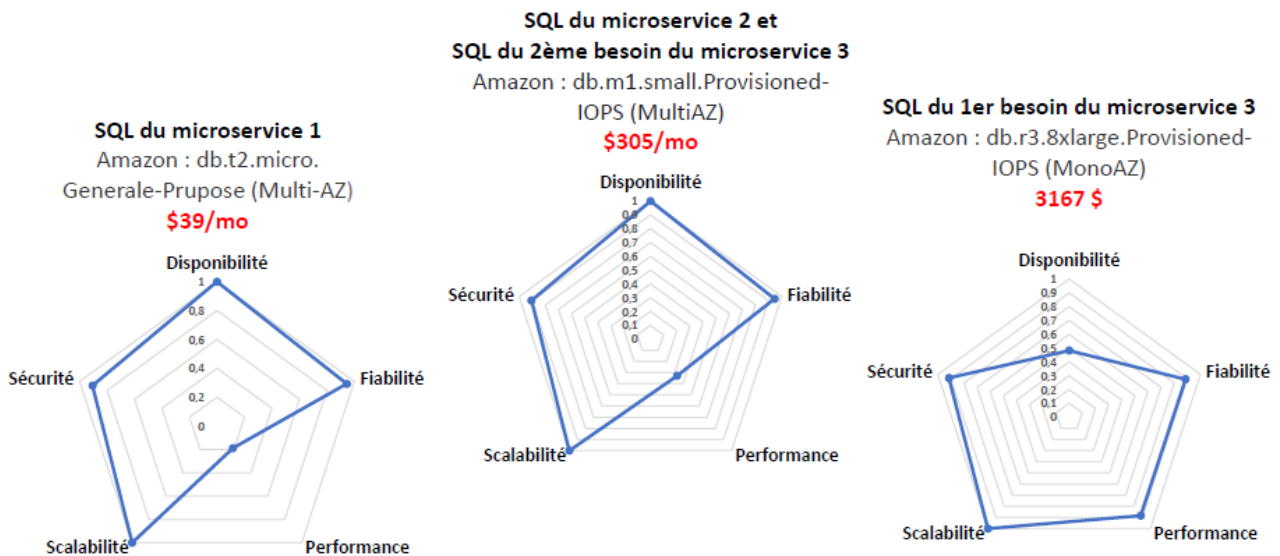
SQL du microservice 1
Amazon : db.t2.micro. Generale-Prupose (Multi-AZ)
$39/mo

Disponibilité
1
0,8
0,6
0,4
0,2
0
Fiabilité
Performance
Scalabilité
Sécurité

SQL du microservice 2 et
SQL du 2ème besoin du microservice 3
Amazon : db.m1.small.Provisioned-IOPS (MultiAZ)
$305/mo

Disponibilité
1
0,9
0,8
0,7
0,6
0,5
0,4
0,3
0,2
0,1
0
Fiabilité
Performance
Scalabilité
Sécurité

SQL du 1er besoin du microservice 3
Amazon : db.r3.8xlarge.Provisioned-IOPS (MonoAZ)
3167 $

Disponibilité
1
0,9
0,8
0,7
0,6
0,5
0,4
0,3
0,2
0,1
0
Fiabilité
Performance
Scalabilité
Sécurité